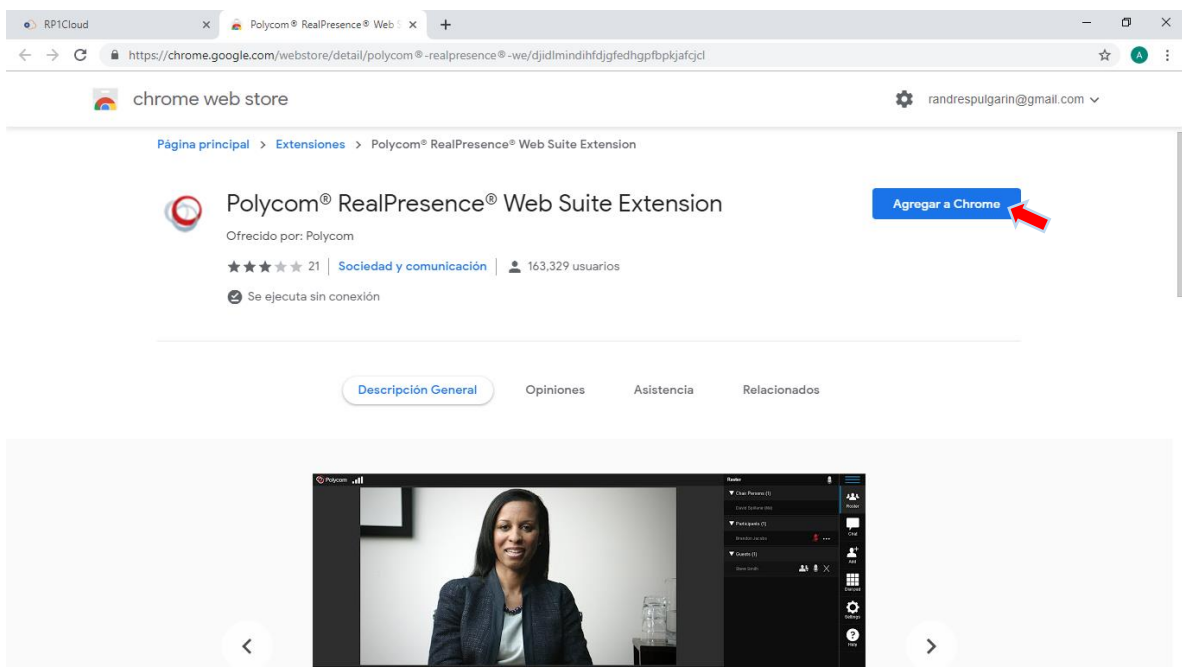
RP1Cloud ×
Polycom® RealPresence® Web S ×
+

https://chrome.google.com/webstore/detail/polycom®-realpresence®-we/djidlmindihfdjgfedhgpfbpkjafcjcl

chrome web store

randrespulgarin@gmail.com

Página principal > Extensiones > Polycom® RealPresence® Web Suite Extension

Polycom® RealPresence® Web Suite Extension

Agregar a Chrome

Ofrecido por: Polycom

21 | Sociedad y comunicación | 163,329 usuarios

Se ejecuta sin conexión

Descripción General
Opiniones
Asistencia
Relacionados

Polycom
Roster
Chair Persons (1)
Participants (1)
Guests (1)
Roster
Chat
Add
Dialpad
Settings
Help